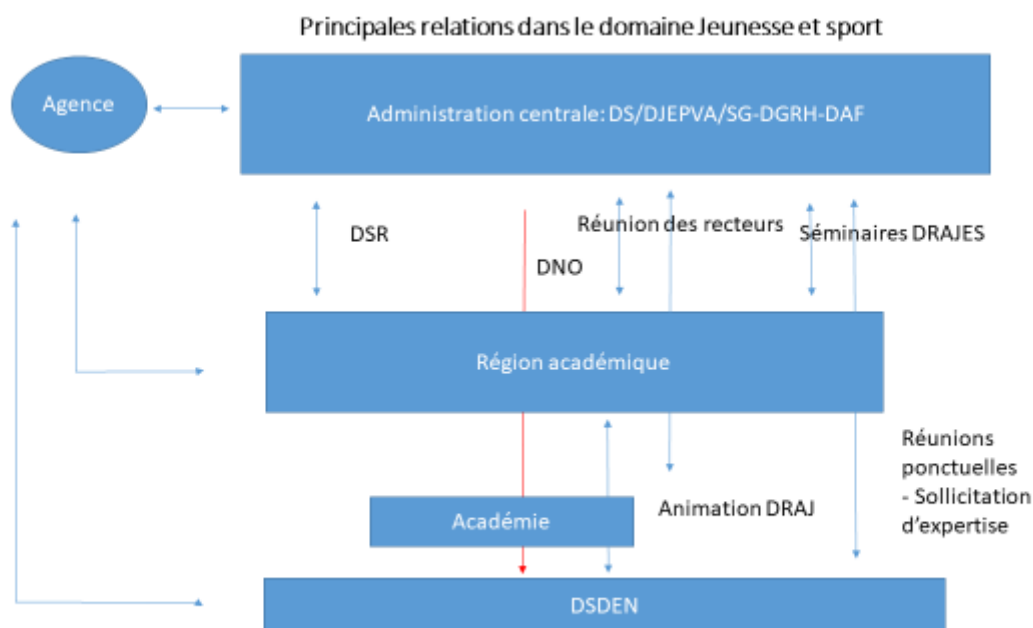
Principales relations dans le domaine Jeunesse et sport

Agence

Administration centrale: DS/DJEPVA/SG-DGRH-DAF

DSR

DNO

Réunion des recteurs

Séminaires DRAJES

Région académique

Réunions ponctuelles - Sollicitation d'expertise

Animation DRAJ

Académie

DSDEN